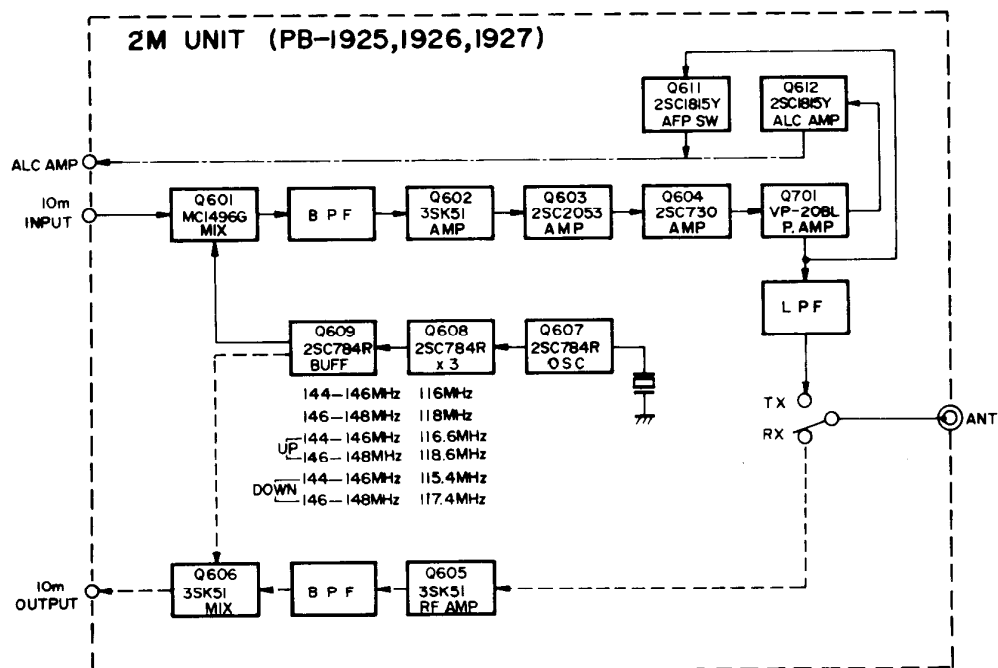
2M UNIT (PB-1925,1926,1927)

Q611
2SC1815Y
AFP SW

Q612
2SC1815Y
ALC AMP

ALC AMP

10m
INPUT

Q601
MC1496G
MIX

B P F

Q602
3SK51
AMP

Q603
2SC2053
AMP

Q604
2SC730
AMP

Q701
VP-208L
P. AMP

L P F

Q609
2SC784R
BUFF

Q608
2SC784R
x 3

Q607
2SC784R
OSC

144–146MHz 116MHz
146–148MHz 118MHz
UP 144–146MHz 116.6MHz
146–148MHz 118.6MHz
DOWN 144–146MHz 115.4MHz
146–148MHz 117.4MHz

TX

RX

ANT

10m
OUTPUT

Q606
3SK51
MIX

B P F

Q605
3SK51
RF AMP